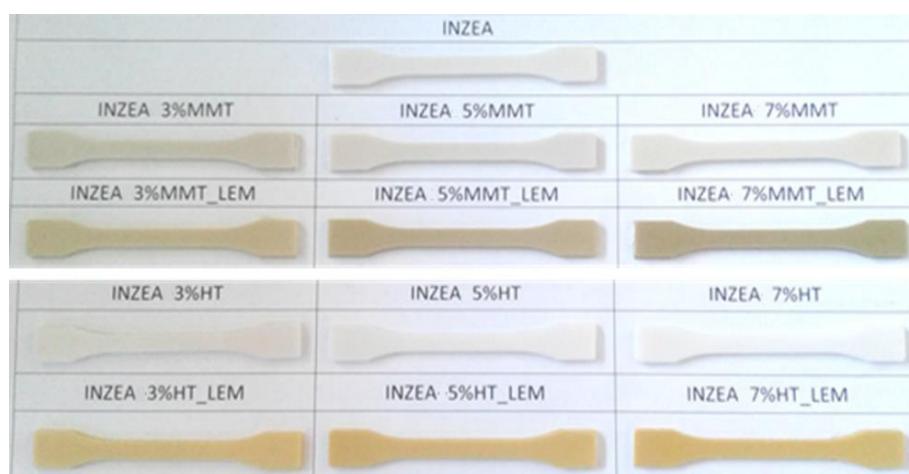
INZEA

| INZEA 3%MMT | INZEA 5%MMT | INZEA 7%MMT |
|---|---|---|
| INZEA 3%MMT_LEM | INZEA 5%MMT_LEM | INZEA 7%MMT_LEM |

| INZEA 3%HT | INZEA 5%HT | INZEA 7%HT |
|---|---|---|
| INZEA 3%HT_LEM | INZEA 5%HT_LEM | INZEA 7%HT_LEM |